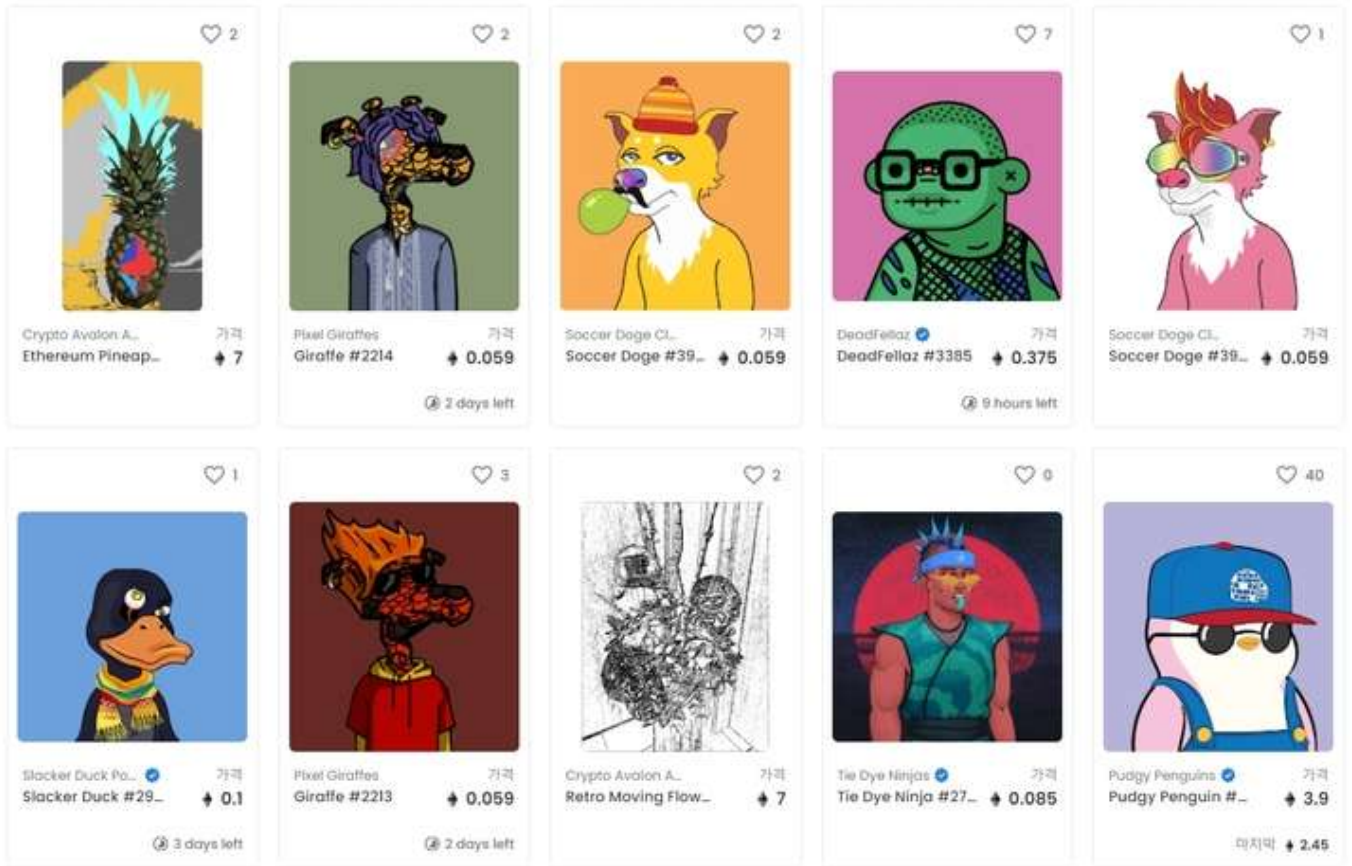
♡ 2

Crypto Avalon A... 가격
Ethereum Pineap... ⧫ 7

♡ 2

Pixel Giraffes 가격
Giraffe #2214 ⧫ 0.059
2 days left

♡ 2

Soccer Doge Cl... 가격
Soccer Doge #39... ⧫ 0.059

♡ 7

DeadFellaz 가격
DeadFellaz #3385 ⧫ 0.375
9 hours left

♡ 1

Soccer Doge Cl... 가격
Soccer Doge #39... ⧫ 0.059

♡ 1

Slacker Duck Po... 가격
Slacker Duck #29... ⧫ 0.1
3 days left

♡ 3

Pixel Giraffes 가격
Giraffe #2213 ⧫ 0.059
2 days left

♡ 2

Crypto Avalon A... 가격
Retro Moving Flow... ⧫ 7

♡ 0

Tie Dye Ninjas 가격
Tie Dye Ninja #27... ⧫ 0.085

♡ 40

Pudgy Penguins 가격
Pudgy Penguin #... ⧫ 3.9
마지막 ⧫ 2.45